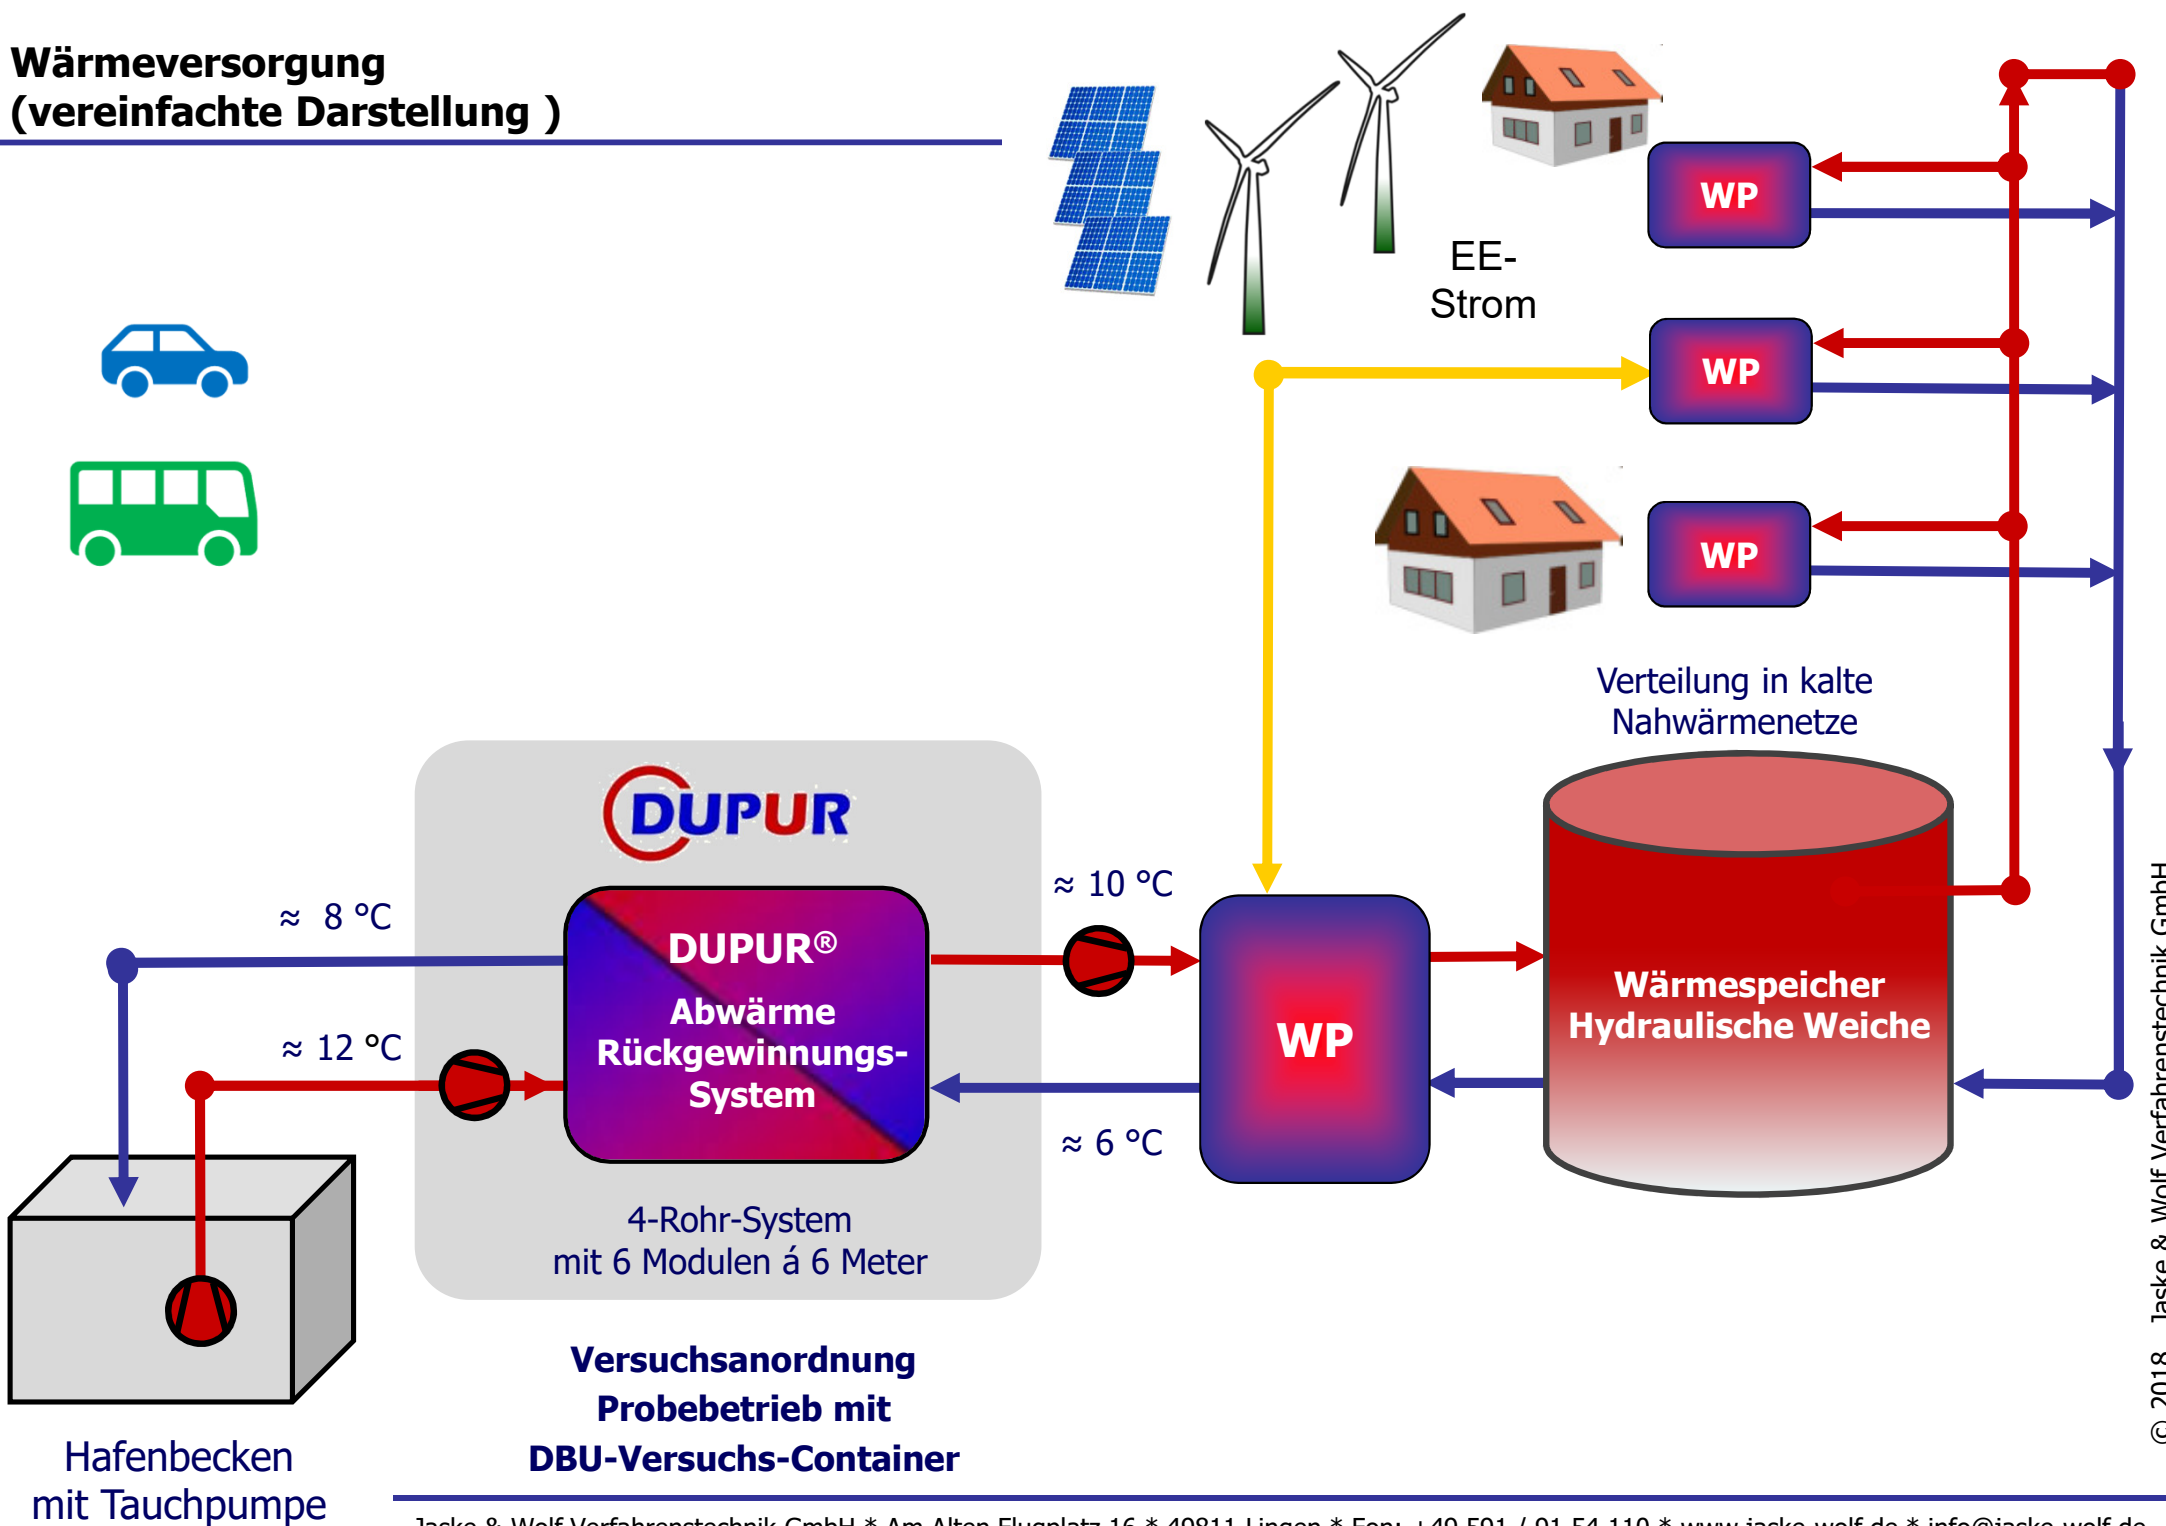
Wärmeversorgung
(vereinfachte Darstellung )

EE-
Strom

WP

WP

WP

Verteilung in kalte Nahwärmenetze

DUPUR

≈ 8 °C

≈ 12 °C

DUPUR®
Abwärme
Rückgewinnungs-
System

≈ 10 °C

WP

≈ 6 °C

Wärmespeicher
Hydraulische Weiche

4-Rohr-System
mit 6 Modulen á 6 Meter

Versuchsanordnung
Probebetrieb mit
DBU-Versuchs-Container

Hafenbecken
mit Tauchpumpe

© 2018 Jaske & Wolf Verfahrenstechnik GmbH

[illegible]